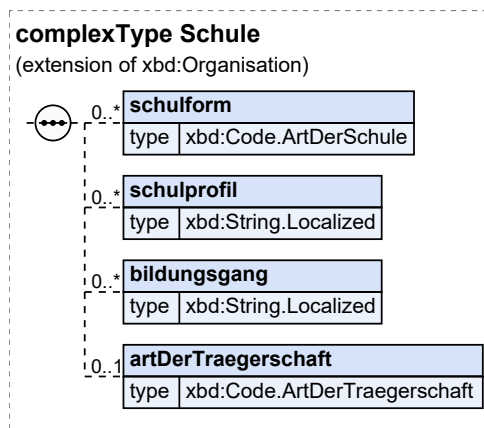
complexType Schule
(extension of xbd:Organisation)

0..*
schulform
type xbd:Code.ArtDerSchule

0..*
schulprofil
type xbd:String.Localized

0..*
bildungsgang
type xbd:String.Localized

0..1
artDerTraegerschaft
type xbd:Code.ArtDerTraegerschaft